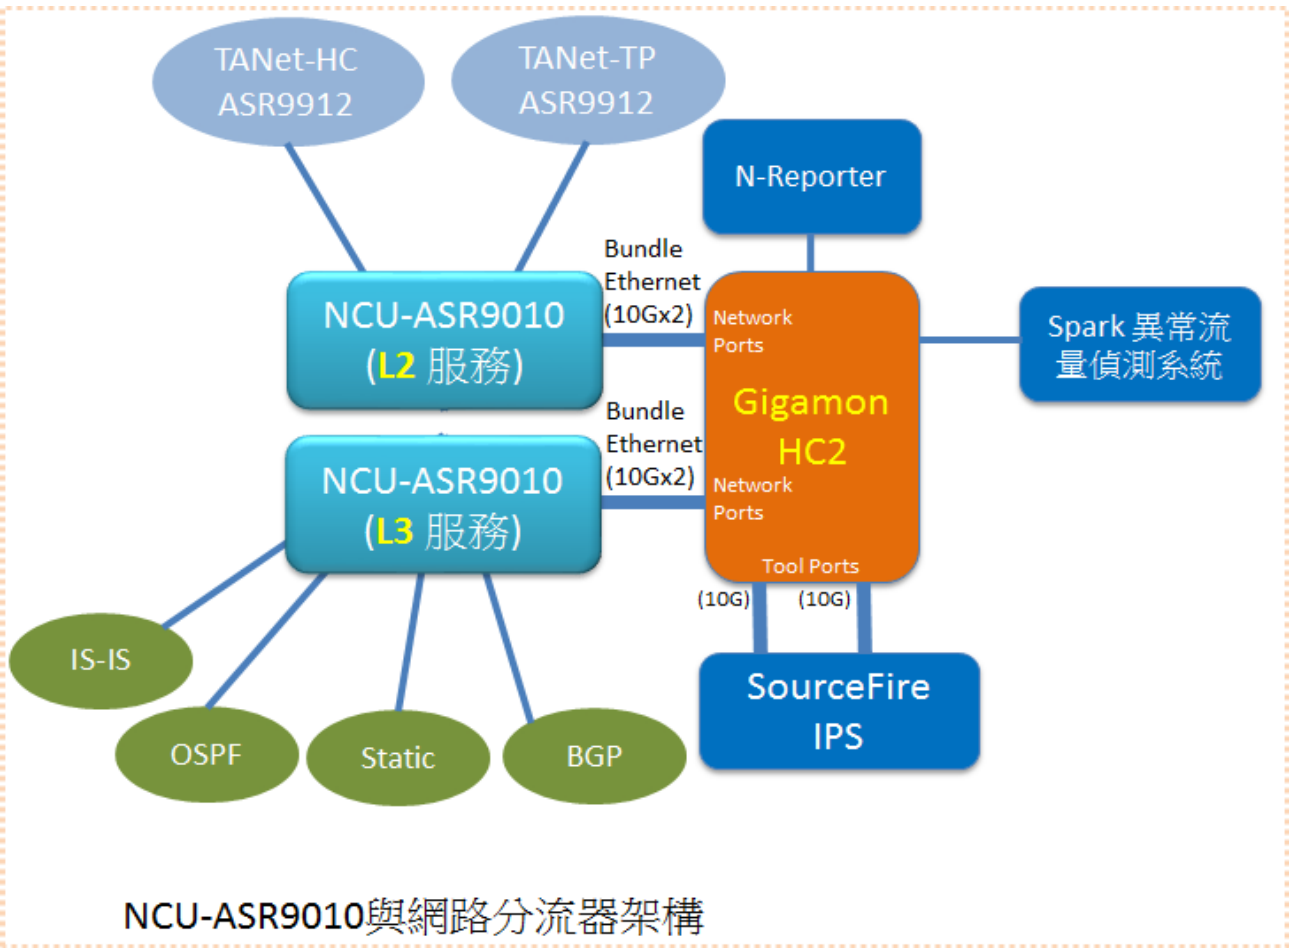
TANet-HC
ASR9912

TANet-TP
ASR9912

N-Reporter

Bundle Ethernet (10Gx2)

NCU-ASR9010 (L2 服務)

Network Ports

Gigamon HC2

Spark 異常流量偵測系統

Bundle Ethernet (10Gx2)

NCU-ASR9010 (L3 服務)

Network Ports

Tool Ports

(10G) (10G)

SourceFire IPS

IS-IS

OSPF

Static

BGP

NCU-ASR9010與網路分流器架構